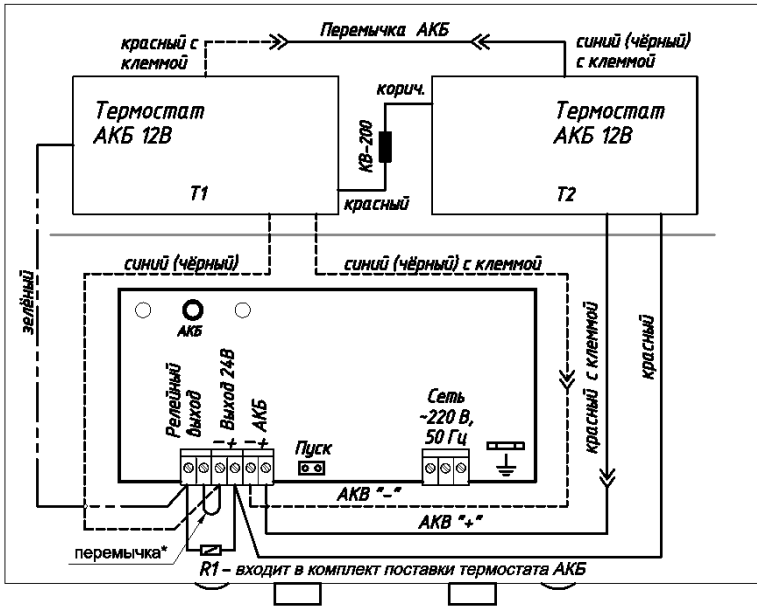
Перемычка АКБ

красный с клеммой

синий (чёрный) с клеммой

Термостат АКБ 12В

T1

корич.

КВ-200

красный

Термостат АКБ 12В

T2

синий (чёрный)

синий (чёрный) с клеммой

зелёный

АКБ

Релейный выход

Выход 24В

$-+$

АКБ

$-+$

Пуск

Сеть ~220 В, 50 Гц

красный с клеммой

красный

АКВ "–"

АКВ "+"

перемычка*

R1 – входит в комплект поставки термостата АКБ